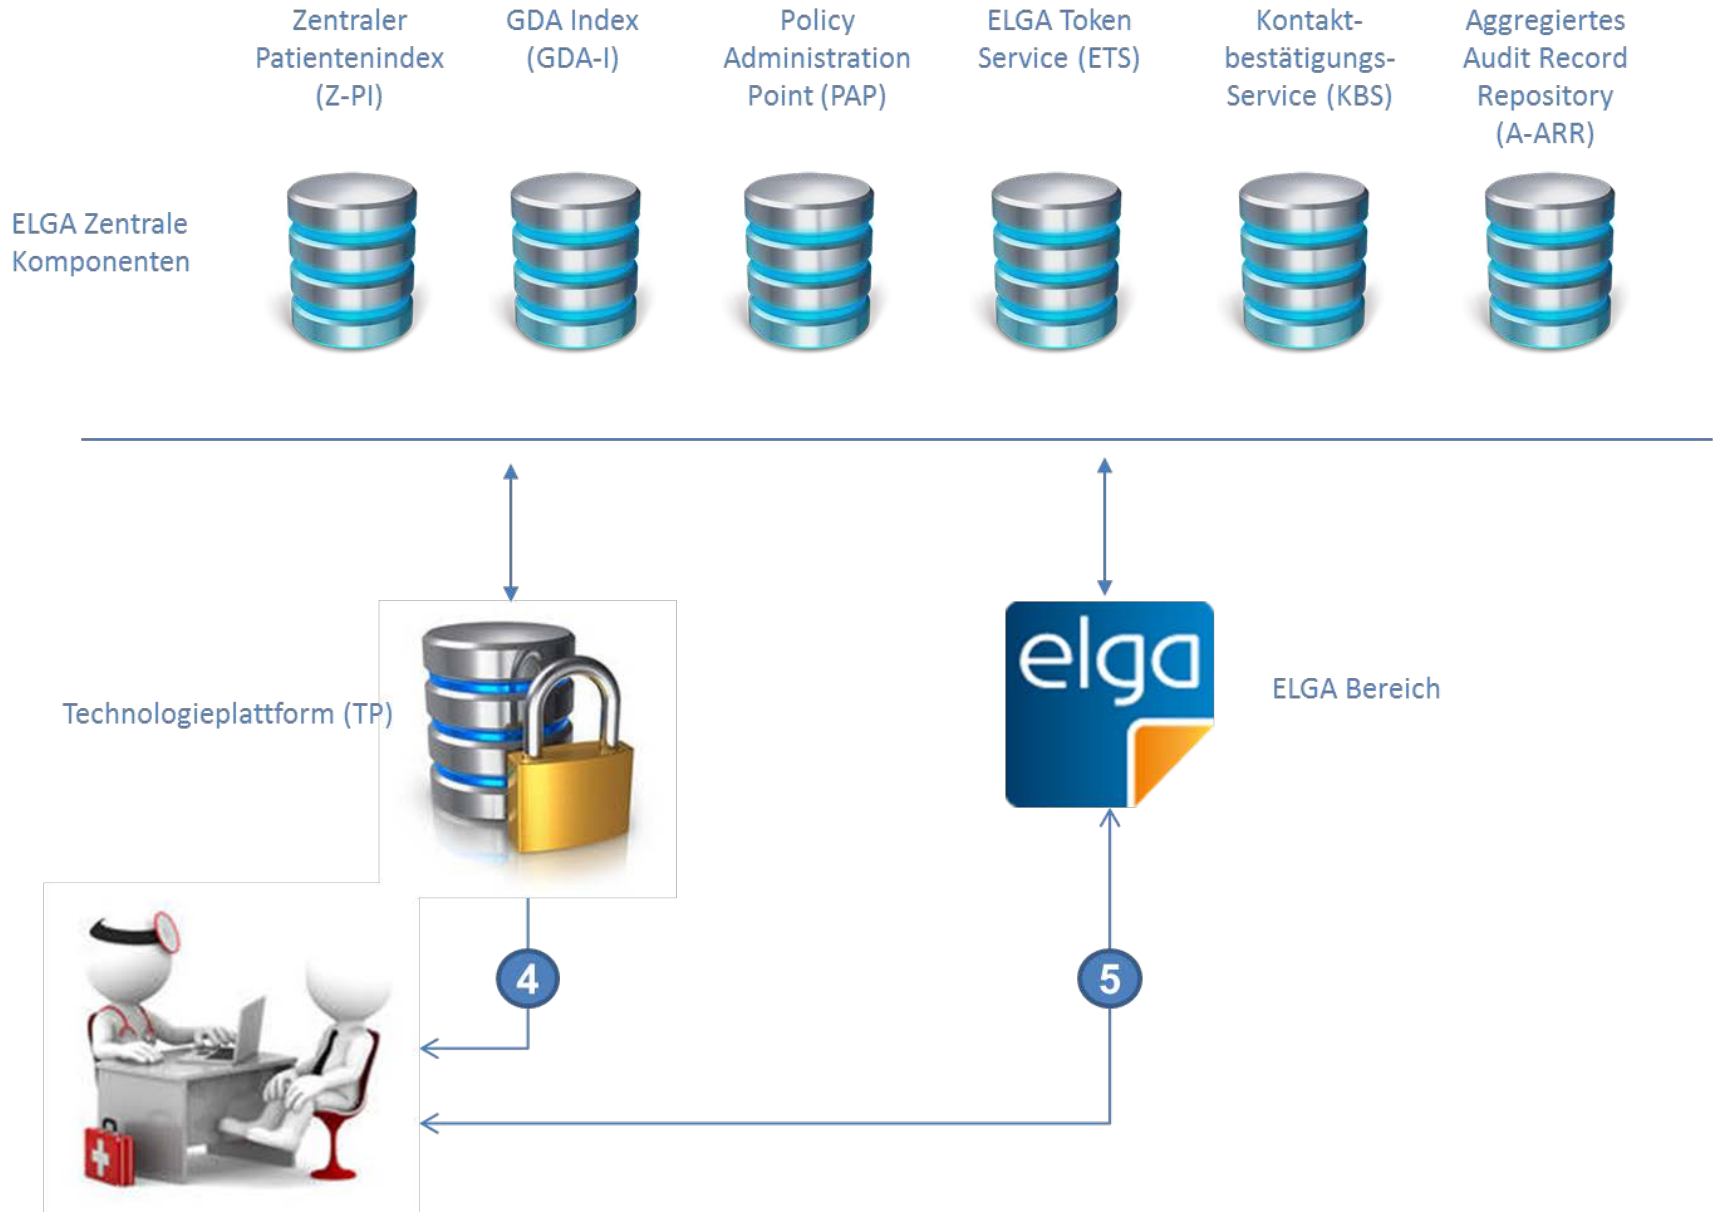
Zentraler Patientenindex (Z-PI)

GDA Index (GDA-I)

Policy Administration Point (PAP)

ELGA Token Service (ETS)

Kontakt-bestätigungs-Service (KBS)

Aggregiertes Audit Record Repository (A-ARR)

ELGA Zentrale Komponenten

Technologieplattform (TP)

elga

ELGA Bereich

4

5